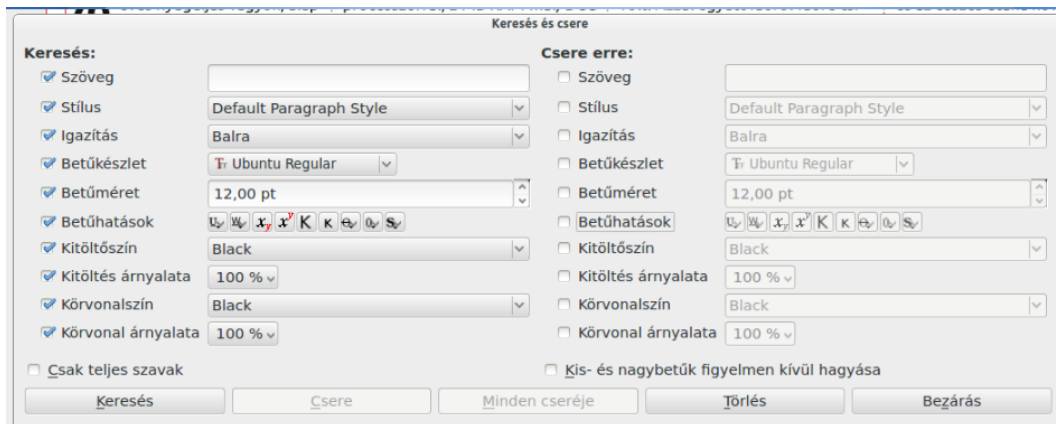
Keresés és csere

Keresés:
Szöveg
Stílus | Default Paragraph Style
Igazítás | Balra
Betűkészlet | Ubuntu Regular
Betűméret | 12,00 pt
Betűhatások
Kitöltőszín | Black
Kitöltés árnyalata | 100 %
Körvonalszín | Black
Körvonal árnyalata | 100 %

Csere erre:
Szöveg
Stílus | Default Paragraph Style
Igazítás | Balra
Betűkészlet | Ubuntu Regular
Betűméret | 12,00 pt
Betűhatások
Kitöltőszín | Black
Kitöltés árnyalata | 100 %
Körvonalszín | Black
Körvonal árnyalata | 100 %

Csak teljes szavak
Kis- és nagybetűk figyelmen kívül hagyása

Keresés | Csere | Minden cseréje | Törlés | Bezárás